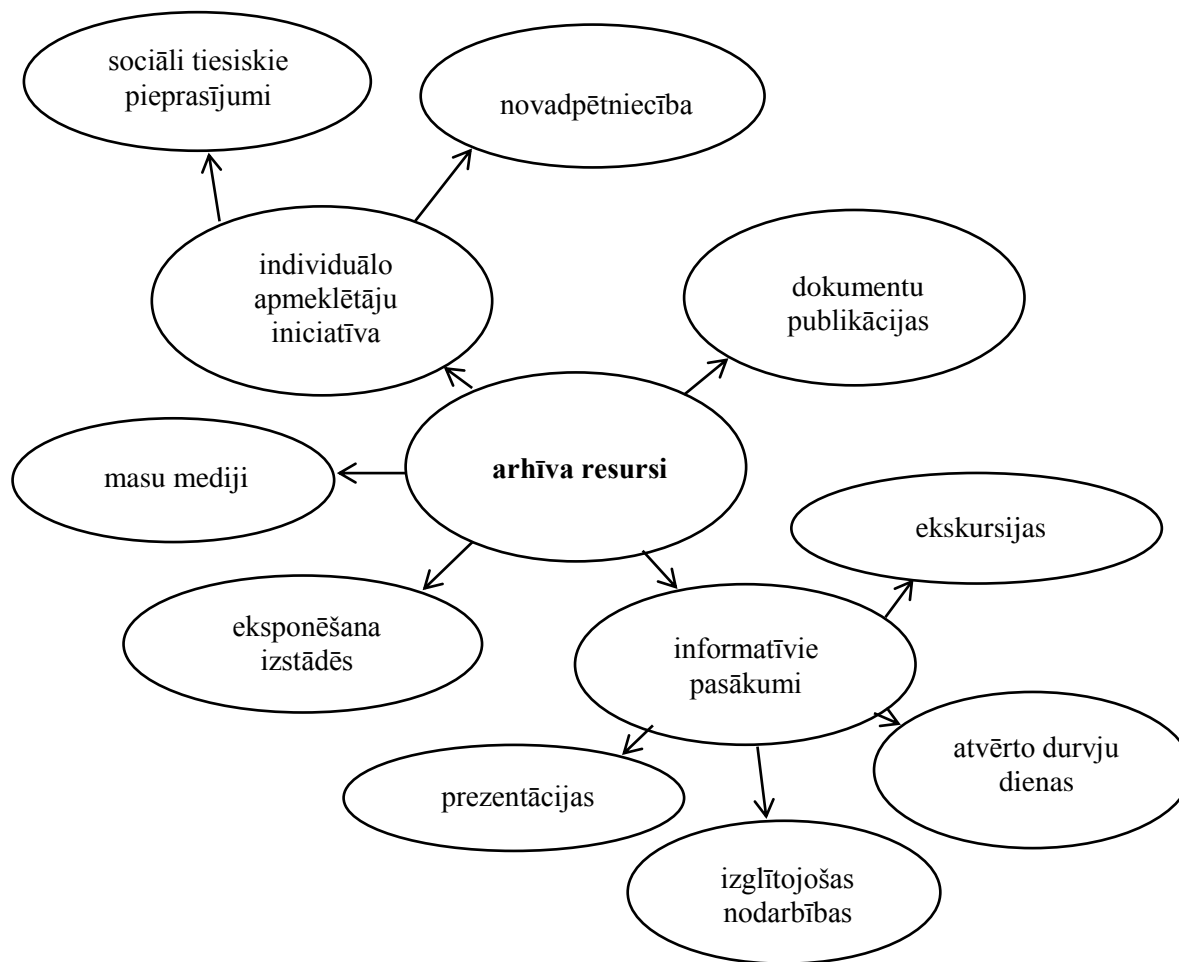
sociāli tiesiskie pieprasījumi

novadpētniecība

individuālo apmeklētāju iniciatīva

dokumentu publikācijas

masu mediji

**arhīva resursi**

ekskursijas

eksponēšana izstādēs

informatīvie pasākumi

atvērto durvju dienas

prezentācijas

izglītojošas nodarbības